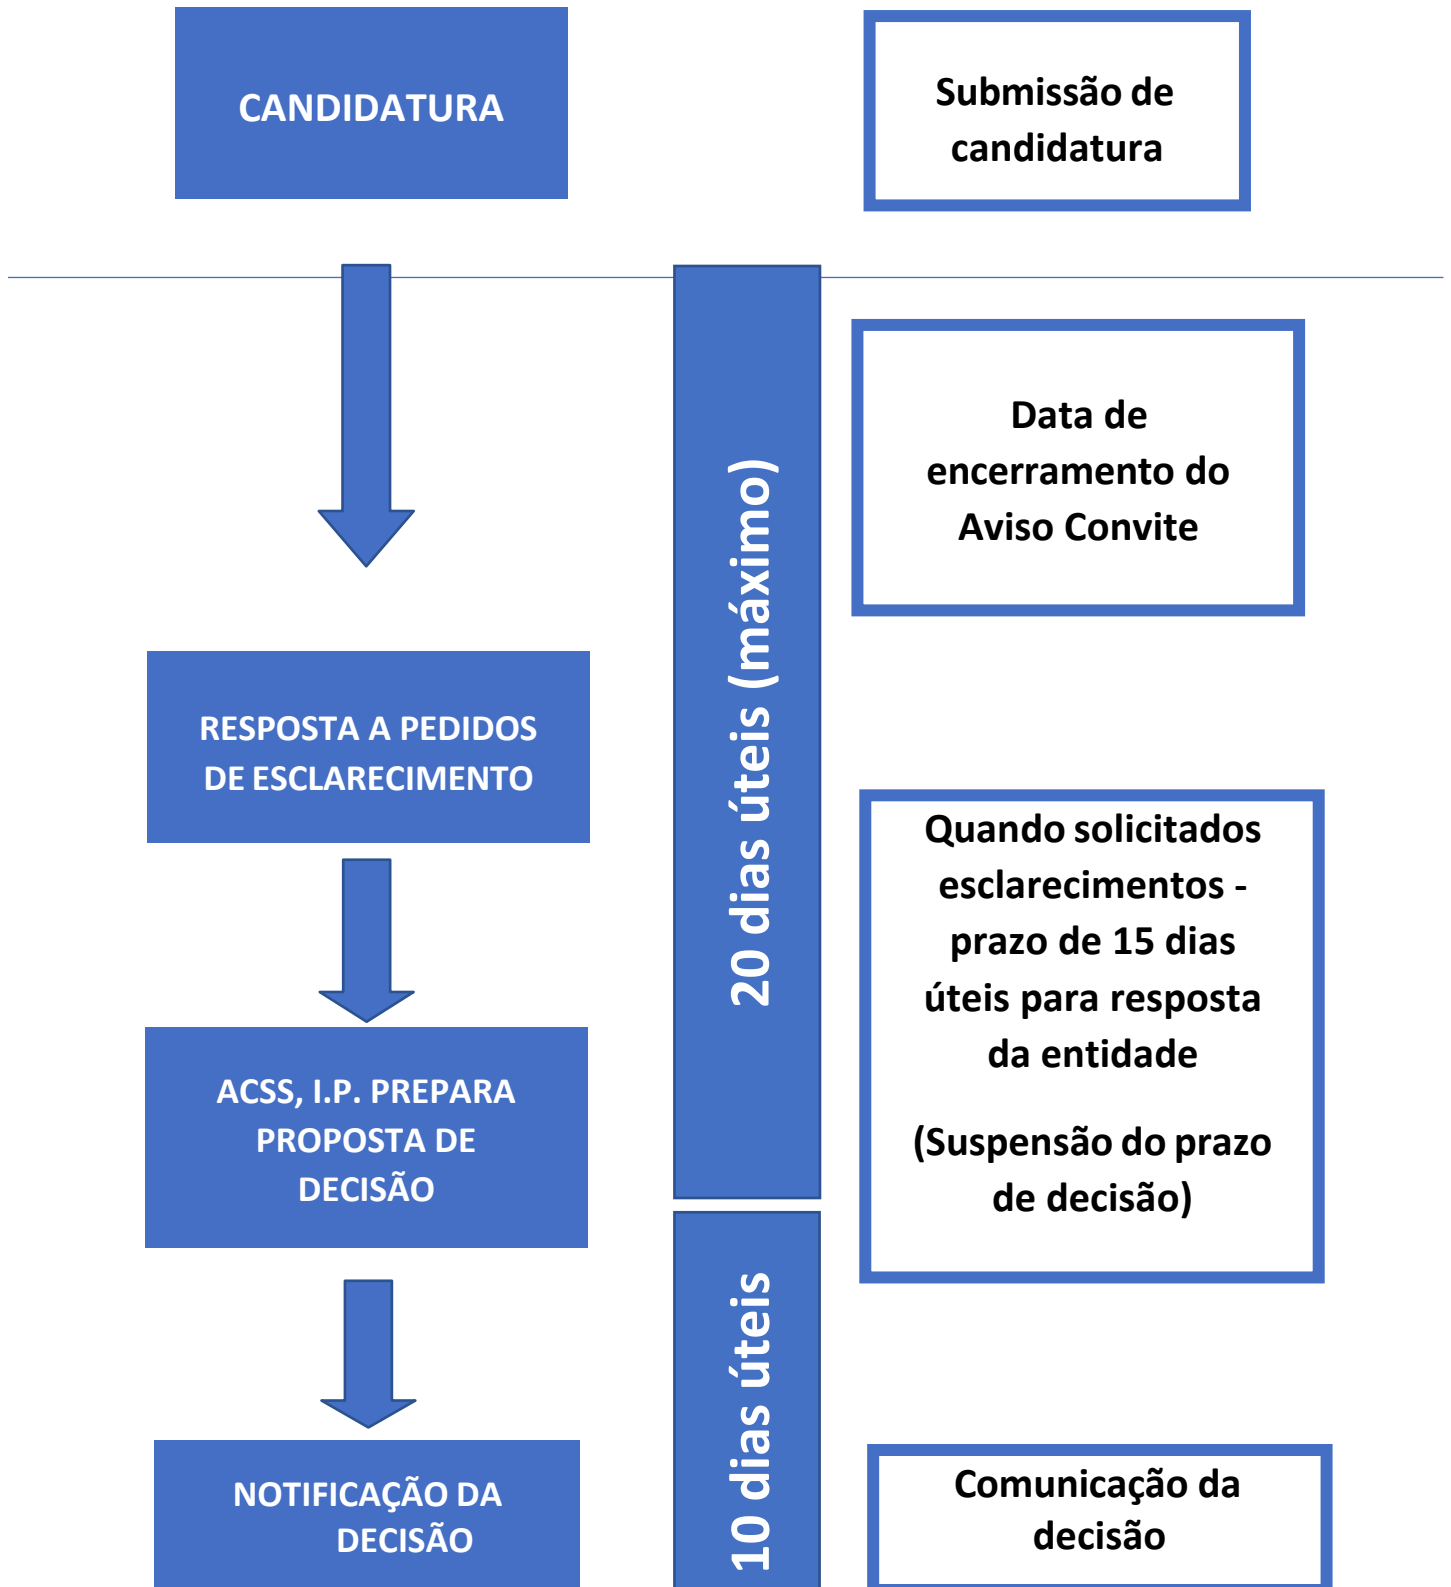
CANDIDATURA

Submissão de candidatura

20 dias úteis (máximo)

Data de encerramento do Aviso Convite

RESPOSTA A PEDIDOS DE ESCLARECIMENTO

Quando solicitados esclarecimentos - prazo de 15 dias úteis para resposta da entidade

(Suspensão do prazo de decisão)

ACSS, I.P. PREPARA PROPOSTA DE DECISÃO

10 dias úteis

NOTIFICAÇÃO DA DECISÃO

Comunicação da decisão